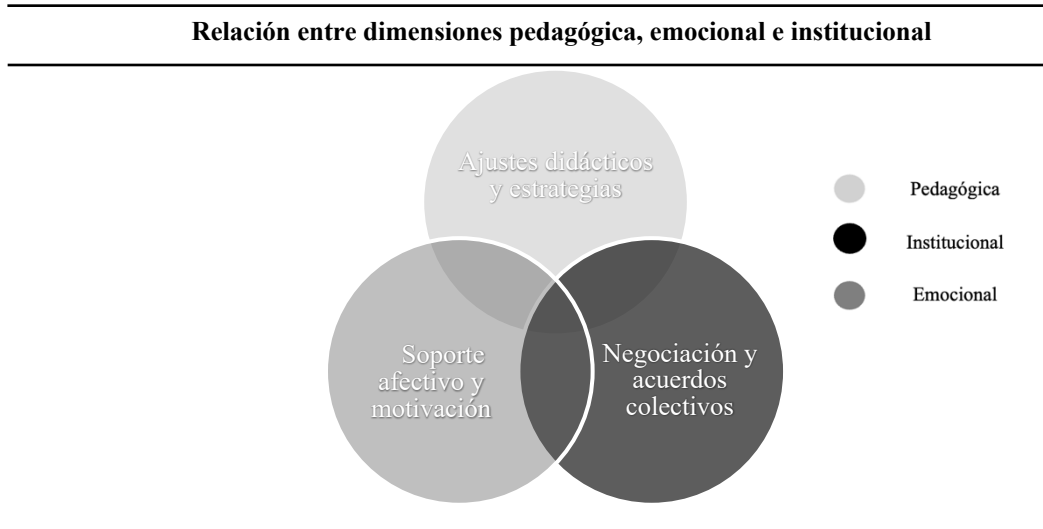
Relación entre dimensiones pedagógica, emocional e institucional

Ajustes didácticos y estrategias

Soporte afectivo y motivación

Negociación y acuerdos colectivos

Pedagógica

Institucional

Emocional